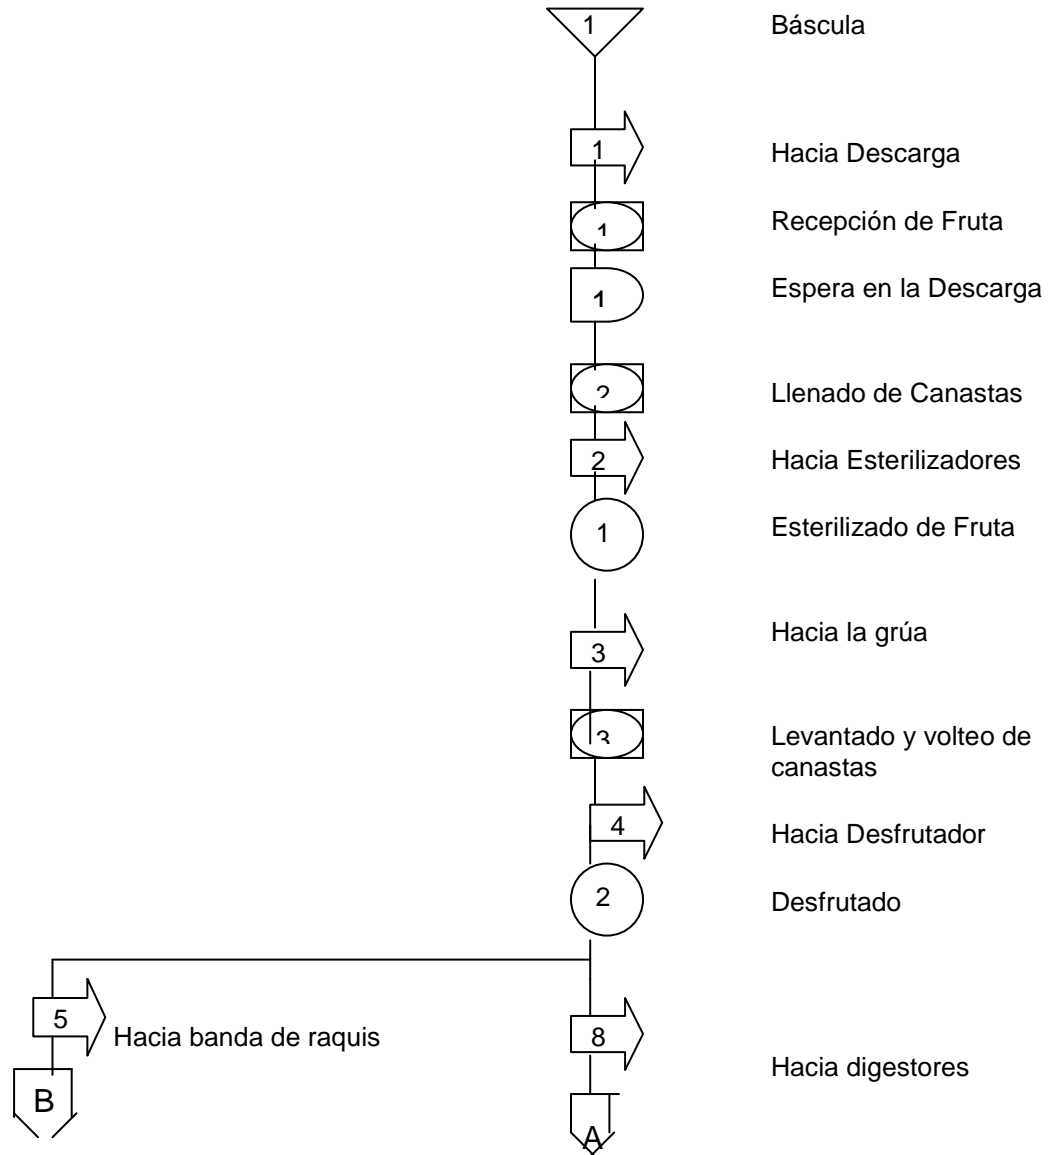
1 Báscula

1 Hacia Descarga

1 Recepción de Fruta

1 Espera en la Descarga

2 Llenado de Canastas

2 Hacia Esterilizadores

1 Esterilizado de Fruta

3 Hacia la grúa

3 Levantado y volteo de canastas

4 Hacia Desfrutador

2 Desfrutado

5 Hacia banda de raquis

B

8 Hacia digestores

A